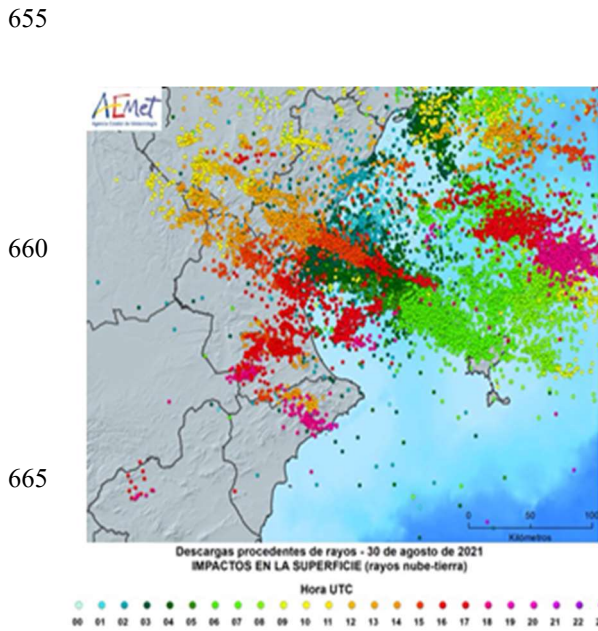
655

660

665

AEmet
Agencia Estatal de Meteorología

0 50 100
Kilómetros

Descargas procedentes de rayos - 30 de agosto de 2021
IMPACTOS EN LA SUPERFICIE (rayos nube-tierra)

Hora UTC

00 01 02 03 04 05 06 07 08 09 10 11 12 13 14 15 16 17 18 19 20 21 22 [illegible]